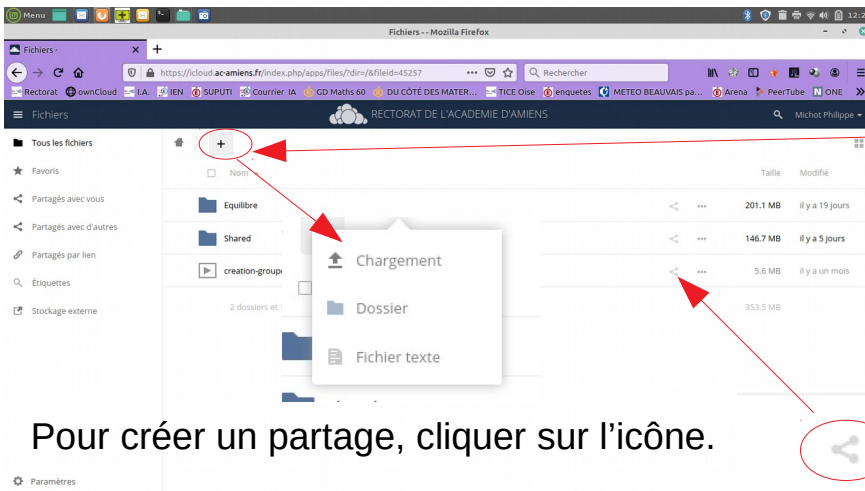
Menu

12:2

Fichiers - - Mozilla Firefox

Fichiers -

https://icloud.ac-amiens.fr/index.php/apps/files/?dir=/&fileid=45257

Rechercher

Rectorat ownCloud I.A. IEN SUPUTI Courrier IA GD Maths 60 DU CÔTÉ DES MATER... TICE Oise enquetes METEO BEAUVAIS pa... Arena PeerTube ONE

Fichiers

RECTORAT DE L'ACADEMIE D'AMIENS

Michot Philippe

Tous les fichiers

Favoris

Partagés avec vous

Partagés avec d'autres

Partagés par lien

Étiquettes

Stockage externe

+

Nom

Taille

Modifié

Equilibre

201.1 MB

il y a 19 jours

Shared

146.7 MB

il y a 5 jours

creation-groupe

5.6 MB

il y a un mois

2 dossiers et

353.5 MB

Chargement

Dossier

Fichier texte

Pour créer un partage, cliquer sur l'icône.

Paramètres